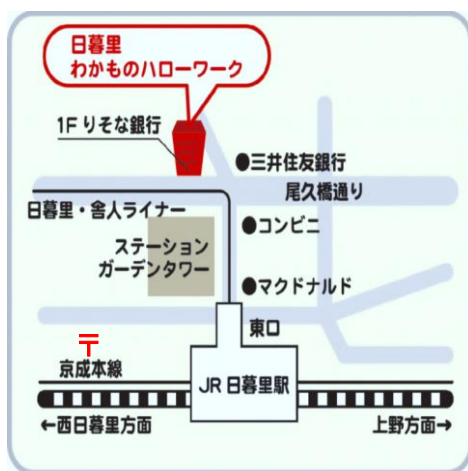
日暮里
わかものハローワーク

1F りそな銀行

●三井住友銀行

尾久橋通り

日暮里・舎人ライナー

●コンビニ

ステーション
ガーデンタワー

●マクドナルド

東口

〒

京成本線

JR 日暮里駅

←西日暮里方面

上野方面→